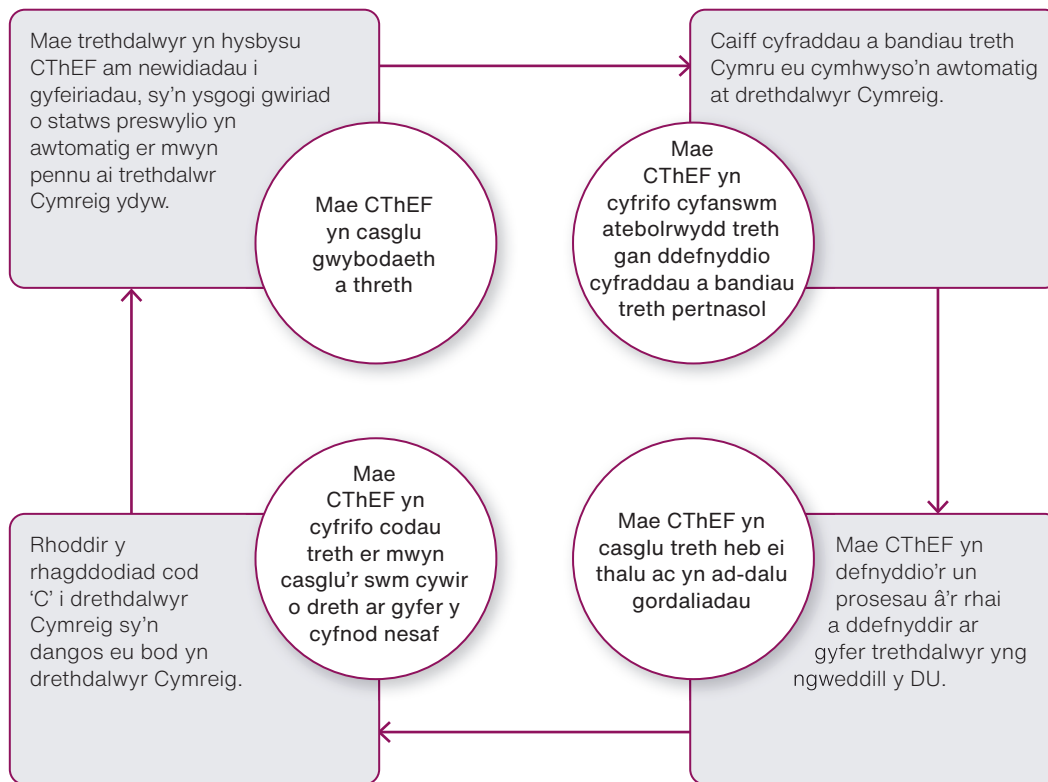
Mae trethdalwyr yn hysbysu CThEF am newidiadau i gyfeiriadau, sy'n ysgogi gwiriad o statws preswylio yn awtomatig er mwyn pennu ai trethdalwr Cymreig ydyw.

Mae CThEF yn casglu gwybodaeth a threth

Caiff cyfraddau a bandiau treth Cymru eu cymhwyso'n awtomatig at drethdalwyr Cymreig.

Mae CThEF yn cyfrifo cyfanswm atebolrwydd treth gan ddefnyddio cyfraddau a bandiau treth pertnasol

Mae CThEF yn casglu treth heb ei thalu ac yn ad-dalu gordaliadau

Mae CThEF yn defnyddio'r un prosesau â'r rhai a ddefnyddir ar gyfer trethdalwyr yng ngweddill y DU.

Mae CThEF yn cyfrifo codau treth er mwyn casglu'r swm cywir o dreth ar gyfer y cyfnod nesaf

Rhoddir y rhagddodiad cod 'C' i drethdalwyr Cymreig sy'n dangos eu bod yn drethdalwyr Cymreig.